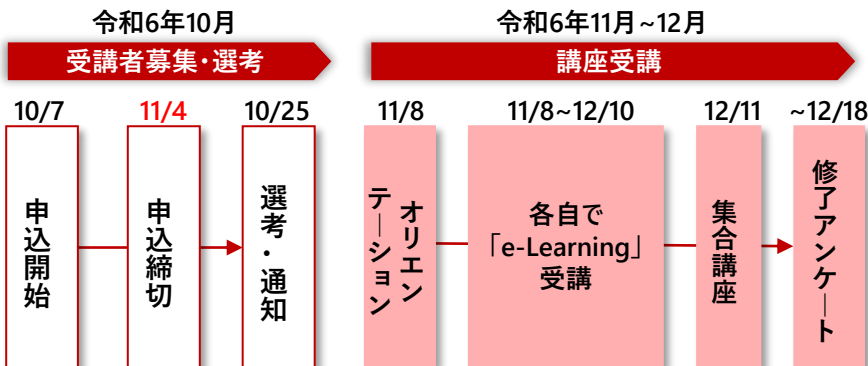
令和6年10月

受講者募集・選考

10/7

申込開始

11/4

申込締切

10/25

選考・通知

令和6年11月~12月

講座受講

11/8

オリエンテーション

11/8~12/10

各自で「e-Learning」受講

12/11

集合講座

~12/18

修了アンケート